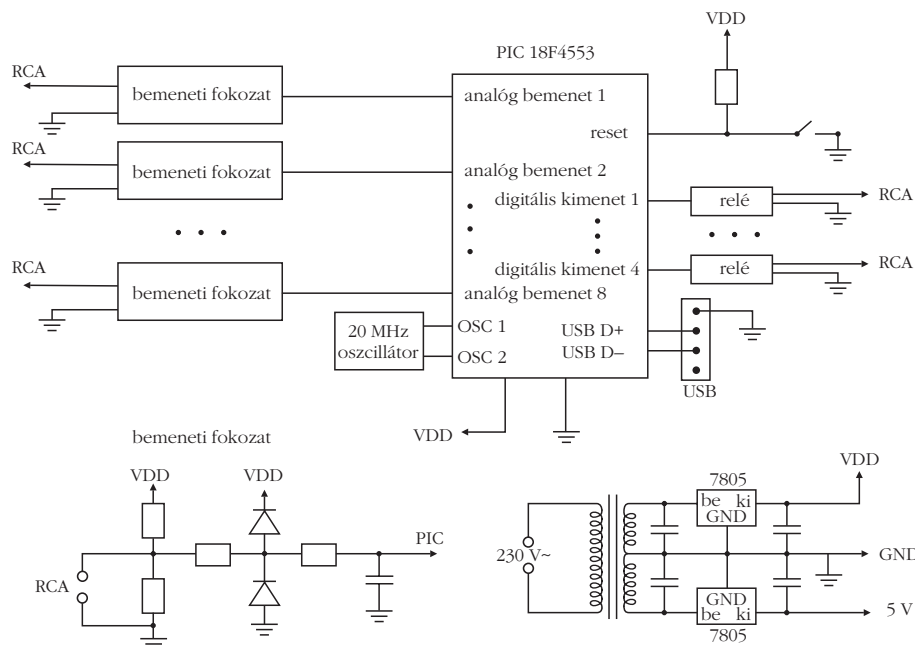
VDD

PIC 18F4553

RCA
bemeneti fokozat
analóg bemenet 1
reset

RCA
bemeneti fokozat
analóg bemenet 2
digitális kimenet 1
relé
RCA

RCA
bemeneti fokozat
digitális kimenet 4
relé
RCA
analóg bemenet 8

20 MHz oszcillátor
OSC 1
OSC 2
USB D+
USB D–
USB

VDD

bemeneti fokozat

VDD
VDD
PIC
RCA

7805
be ki
GND
VDD
230 V~
GND
GND
be ki
5 V
7805